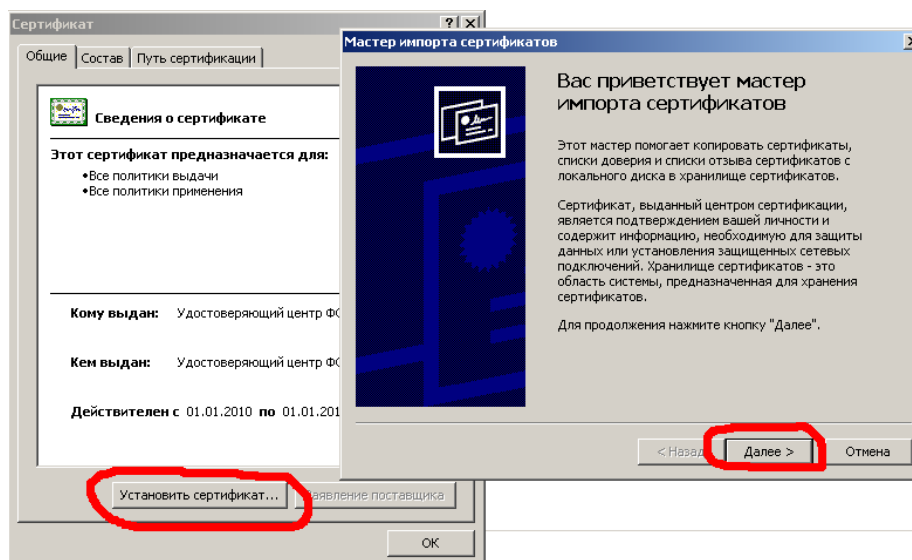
Сертификат

Общие | Состав | Путь сертификации

Сведения о сертификате

Этот сертификат предназначается для:
•Все политики выдачи
•Все политики применения

Кому выдан: Удостоверяющий центр ФС

Кем выдан: Удостоверяющий центр ФС

Действителен с 01.01.2010 по 01.01.201

Установить сертификат... | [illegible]аявление поставщика

OK

Мастер импорта сертификатов

Вас приветствует мастер импорта сертификатов

Этот мастер помогает копировать сертификаты, списки доверия и списки отзыва сертификатов с локального диска в хранилище сертификатов.

Сертификат, выданный центром сертификации, является подтверждением вашей личности и содержит информацию, необходимую для защиты данных или установления защищенных сетевых подключений. Хранилище сертификатов - это область системы, предназначенная для хранения сертификатов.

Для продолжения нажмите кнопку "Далее".

< Назад | Далее > | Отмена